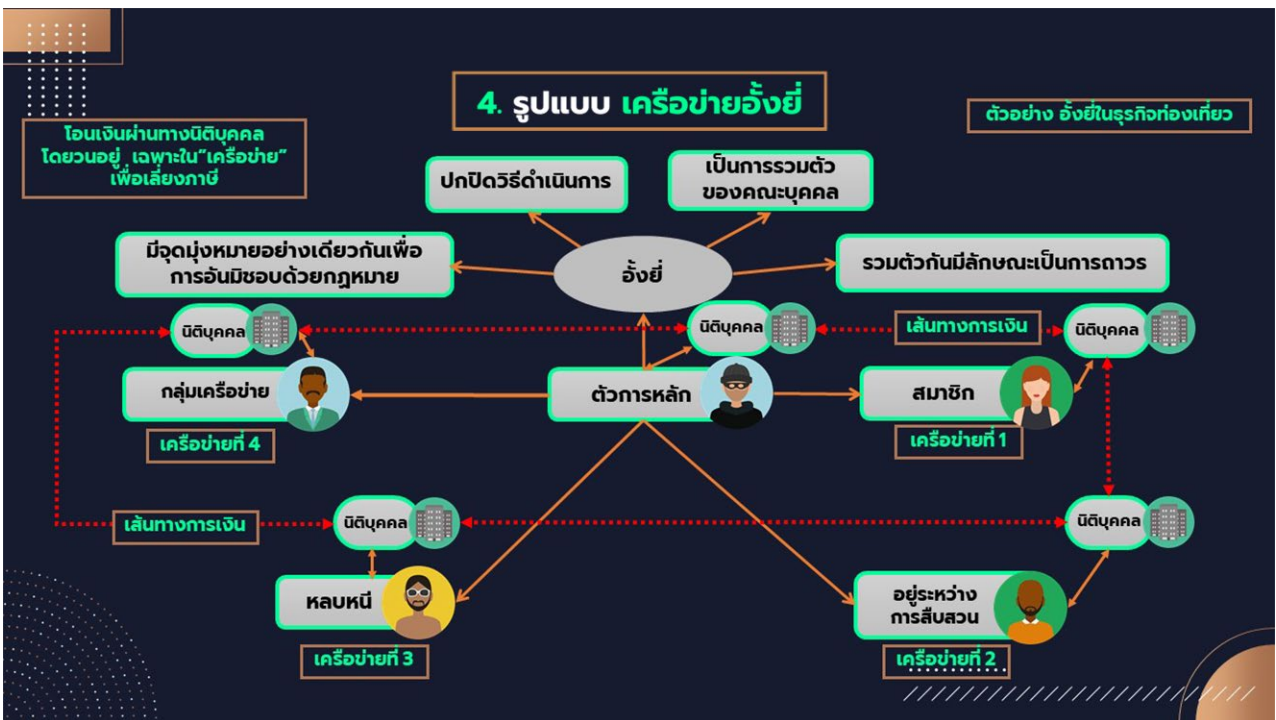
4. รูปแบบ เครือข่ายอั้งยี่

โอนเงินผ่านทางนิติบุคคล โดยวนอยู่ เฉพาะใน"เครือข่าย" เพื่อเลี่ยงภาษี

ตัวอย่าง อั้งยี่ในธุรกิจท่องเที่ยว

ปกปิดวิธีดำเนินการ

เป็นการรวมตัวของคณะบุคคล

มีจุดมุ่งหมายอย่างเดียวกันเพื่อการอันมิชอบด้วยกฎหมาย

อั้งยี่

รวมตัวกันมีลักษณะเป็นการถาวร

นิติบุคคล

นิติบุคคล

เส้นทางการเงิน

นิติบุคคล

กลุ่มเครือข่าย

ตัวการหลัก

สมาชิก

เครือข่ายที่ 4

เครือข่ายที่ 1

เส้นทางการเงิน

นิติบุคคล

นิติบุคคล

หลบหนี

อยู่ระหว่างการสืบสวน

เครือข่ายที่ 3

เครือข่ายที่ 2